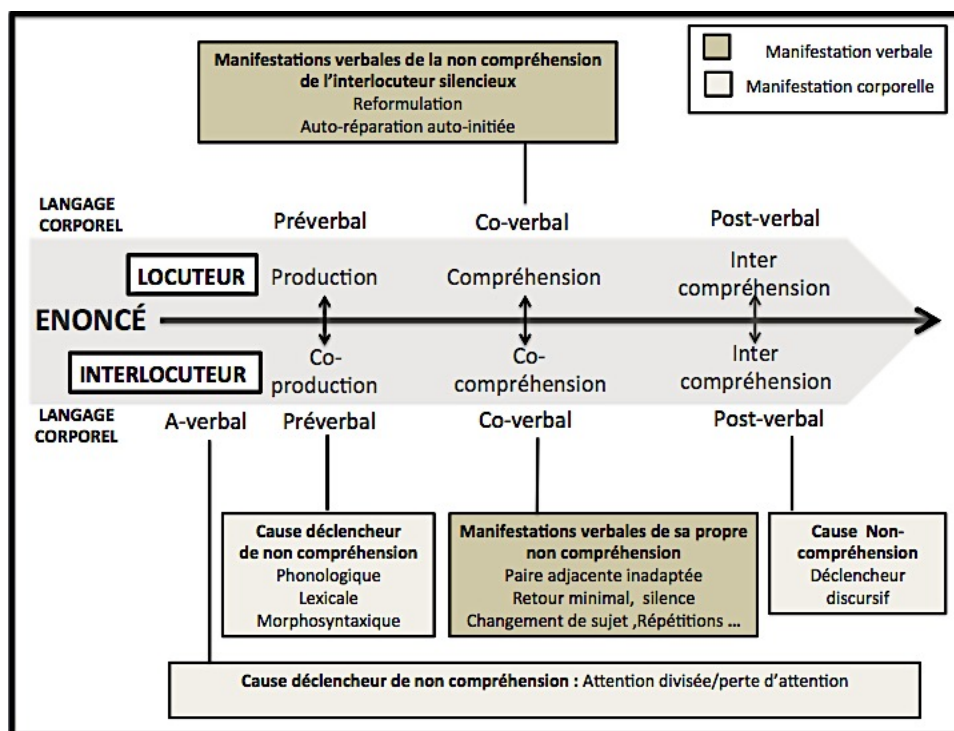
**Manifestations verbales de la non compréhension de l'interlocuteur silencieux**
Reformulation
Auto-réparation auto-initiée

Manifestation verbale
Manifestation corporelle

LANGAGE CORPOREL
Préverbal
Co-verbal
Post-verbal

LOCUTEUR
Production
Compréhension
Inter compréhension

ENONCÉ

INTERLOCUTEUR
Co-production
Co-compréhension
Inter compréhension

LANGAGE CORPOREL
A-verbal
Préverbal
Co-verbal
Post-verbal

**Cause déclencheur de non compréhension**
Phonologique
Lexicale
Morphosyntaxique

**Manifestations verbales de sa propre non compréhension**
Paire adjacente inadaptée
Retour minimal, silence
Changement de sujet ,Répétitions …

**Cause Non-compréhension**
Déclencheur discursif

**Cause déclencheur de non compréhension :** Attention divisée/perte d'attention